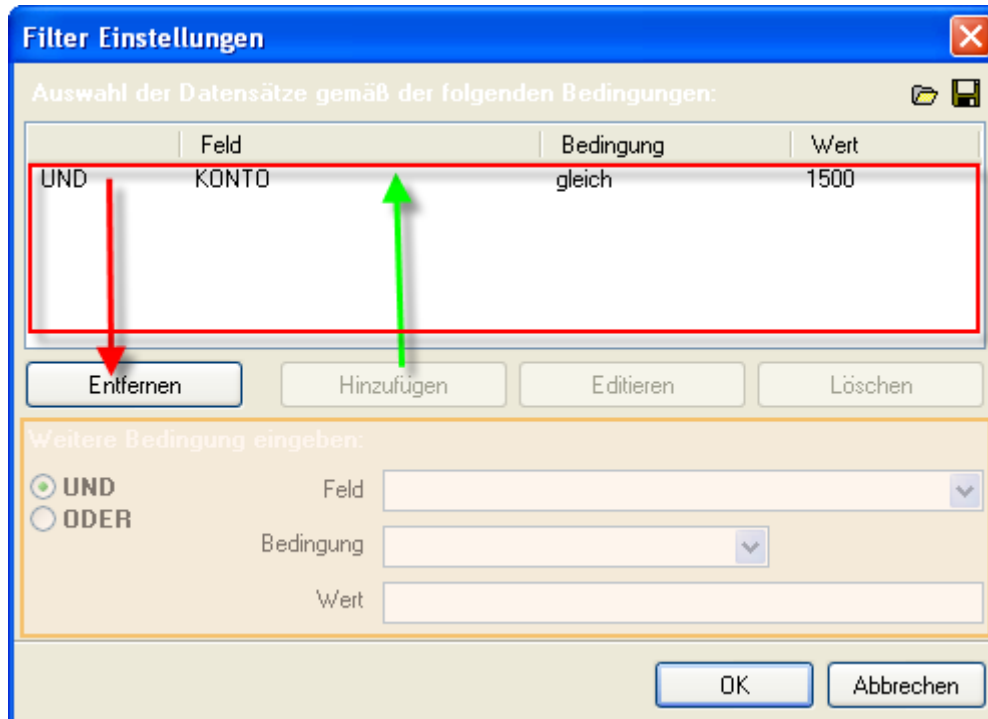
Filter Einstellungen

Auswahl der Datensätze gemäß der folgenden Bedingungen:

| | Feld | Bedingung | Wert |
|---|---|---|---|
| UND | KONTO | gleich | 1500 |

Entfernen
Hinzufügen
Editieren
Löschen

Weitere Bedingung eingeben:

UND
ODER

Feld
Bedingung
Wert

OK
Abbrechen